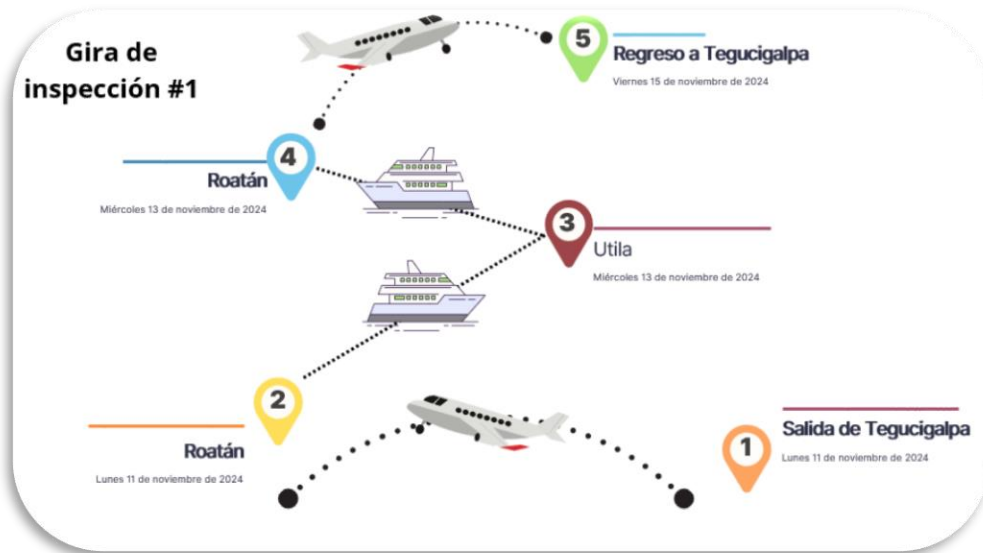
Gira de inspección #1

5
Regreso a Tegucigalpa
Viernes 15 de noviembre de 2024

4
Roatán
Miércoles 13 de noviembre de 2024

3
Utila
Miércoles 13 de noviembre de 2024

2
Roatán
Lunes 11 de noviembre de 2024

1
Salida de Tegucigalpa
Lunes 11 de noviembre de 2024